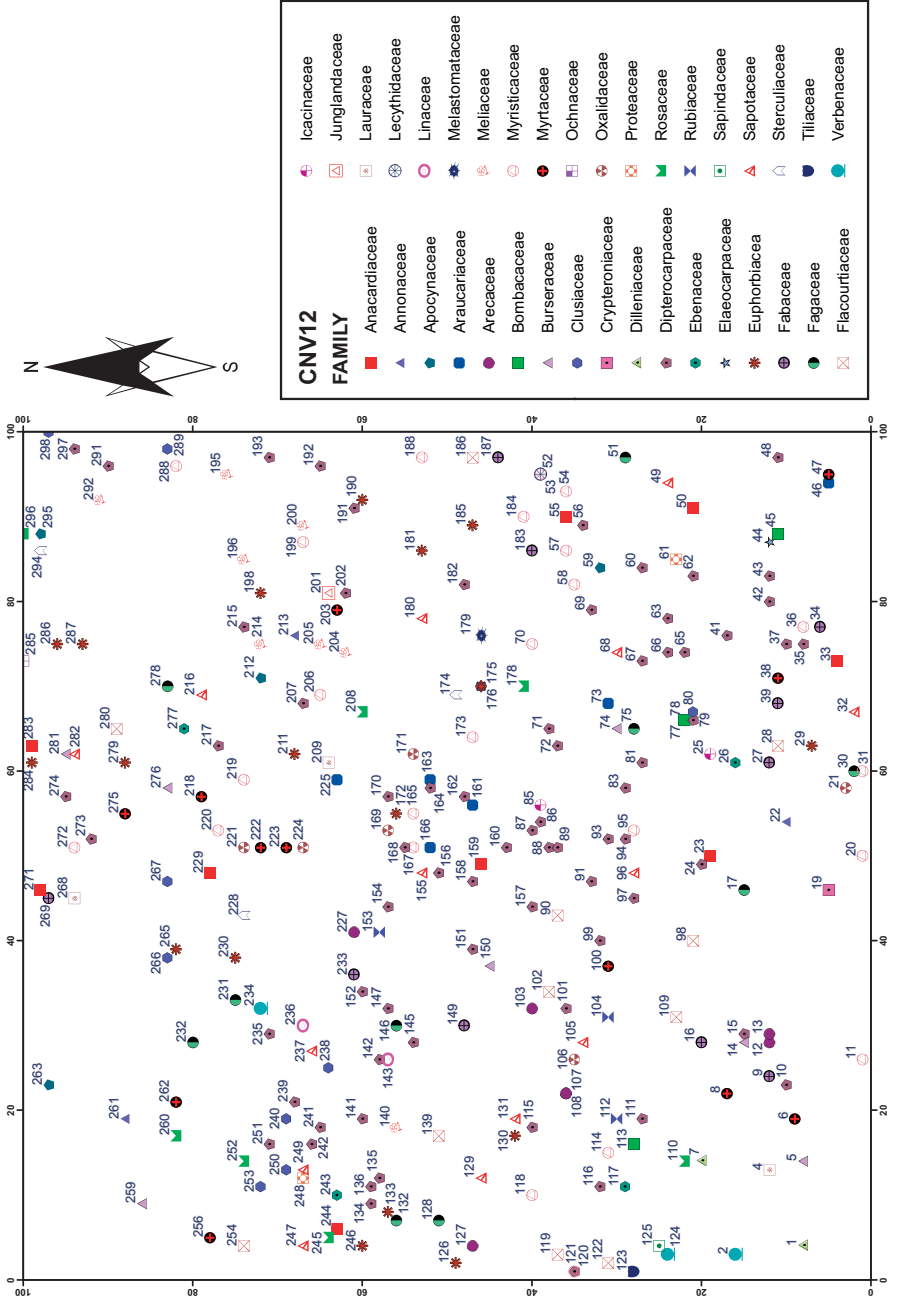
CNV12
FAMILY

Anacardiaceae
Annonaceae
Apocynaceae
Araucariaceae
Arecaceae
Bombacaceae
Burseraceae
Clusiaceae
Crypteroniaceae
Dilleniaceae
Dipterocarpaceae
Ebenaceae
Elaeocarpaceae
Euphorbiaceae
Fabaceae
Fagaceae
Flacourtiaceae

Icacinaceae
Juglandaceae
Lauraceae
Lecythidaceae
Linaceae
Melastomataceae
Meliaceae
Myristicaceae
Myrtaceae
Ochnaceae
Oxalidaceae
Proteaceae
Rosaceae
Rubiaceae
Sapindaceae
Sapotaceae
Sterculiaceae
Tiliaceae
Verbenaceae

N
S

0 20 40 60 80 100
0 20 40 60 80 100

1 2 3 4 5 6 7 8 9 10 11 12 13 14 15 16 17 19 20 21 22 23 24 25 26 27 28 29 30 31 32 33 34 35 36 37 38 39 41 42 43 44 45 46 47 48 49 50 51 52 53 54 55 56 57 58 59 60 61 62 63 65 66 67 68 69 70 71 72 73 74 75 77 78 79 80 81 83 85 86 87 88 89 90 91 93 94 95 96 97 98 99 100 101 102 103 104 105 106 107 108 109 110 111 112 113 114 115 116 117 118 119 120 121 122 123 124 125 126 127 128 129 130 131 132 133 134 135 136 139 140 141 142 143 145 146 147 149 150 151 152 153 154 155 156 157 158 159 160 161 162 163 164 165 166 167 168 169 170 171 172 173 174 175 176 178 179 180 181 182 183 184 185 186 187 188 190 191 192 193 195 196 198 199 200 201 202 203 204 205 206 207 208 209 211 212 213 214 215 216 217 218 219 220 221 222 223 224 225 227 228 229 230 231 232 233 234 235 236 237 238 239 240 241 242 243 244 245 246 247 248 249 250 251 252 253 254 256 259 260 261 262 263 265 266 267 268 269 271 272 273 274 275 276 277 278 279 280 281 282 283 284 285 286 287 288 289 291 292 294 295 296 297 298